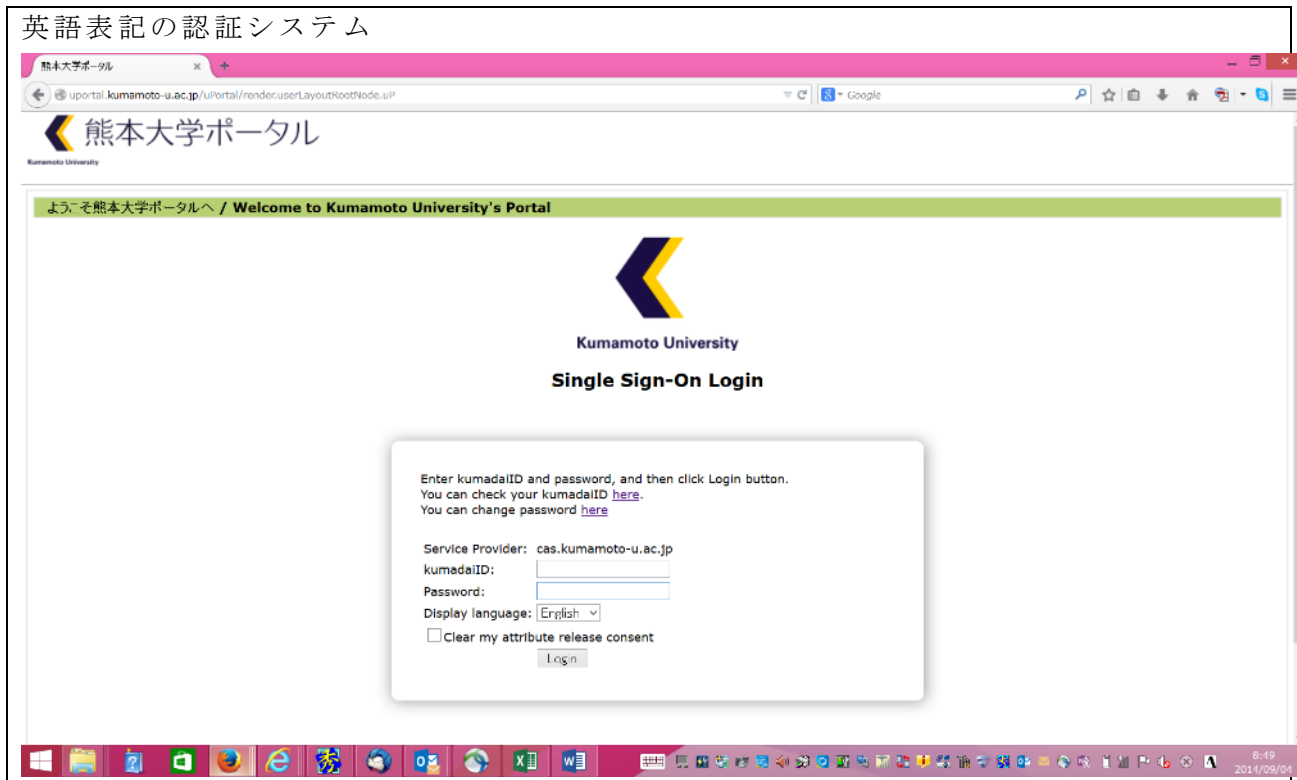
英語表記の認証システム

熊本大学ポータル
uportal.kumamoto-u.ac.jp/uPortal/render.userLayoutRootNode.uP
Google

熊本大学ポータル
Kumamoto University

ようこそ熊本大学ポータルへ / Welcome to Kumamoto University's Portal

Kumamoto University

Single Sign-On Login

Enter kumadaiID and password, and then click Login button.
You can check your kumadaiID here.
You can change password here

Service Provider: cas.kumamoto-u.ac.jp
kumadaiID:
Password:
Display language: English
Clear my attribute release consent
Login

8:49
2014/09/04